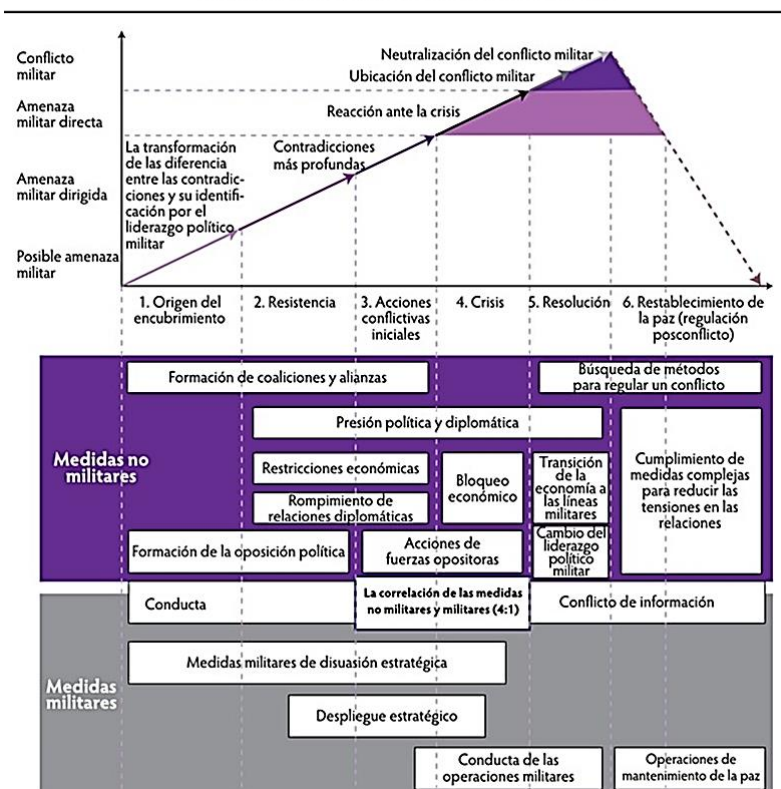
Conflicto militar

Amenaza militar directa

Amenaza militar dirigida

Posible amenaza militar

Neutralización del conflicto militar

Ubicación del conflicto militar

Reacción ante la crisis

La transformación de las diferencia entre las contradicciones y su identificación por el liderazgo político militar

Contradicciones más profundas

1. Origen del encubrimiento

2. Resistencia

3. Acciones conflictivas iniciales

4. Crisis

5. Resolución

6. Restablecimiento de la paz (regulación posconflicto)

Medidas no militares

Formación de coaliciones y alianzas

Búsqueda de métodos para regular un conflicto

Presión política y diplomática

Restricciones económicas

Bloqueo económico

Transición de la economía a las líneas militares

Cumplimiento de medidas complejas para reducir las tensiones en las relaciones

Rompimiento de relaciones diplomáticas

Formación de la oposición política

Acciones de fuerzas opositoras

Cambio del liderazgo político militar

Medidas militares

Conducta

La correlación de las medidas no militares y militares (4:1)

Conflicto de información

Medidas militares de disuasión estratégica

Despliegue estratégico

Conducta de las operaciones militares

Operaciones de mantenimiento de la paz